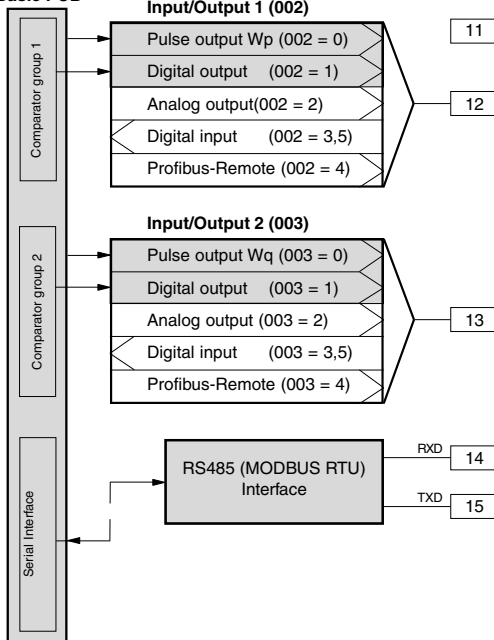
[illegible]

Input/Output 1 (002)

Comparator group 1

Pulse output Wp (002 = 0)

Digital output (002 = 1)

Analog output(002 = 2)

Digital input (002 = 3,5)

Profibus-Remote (002 = 4)

11

12

Input/Output 2 (003)

Comparator group 2

Pulse output Wq (003 = 0)

Digital output (003 = 1)

Analog output (003 = 2)

Digital input (003 = 3,5)

Profibus-Remote (003 = 4)

13

Serial Interface

RS485 (MODBUS RTU) Interface

RXD

14

TXD

15